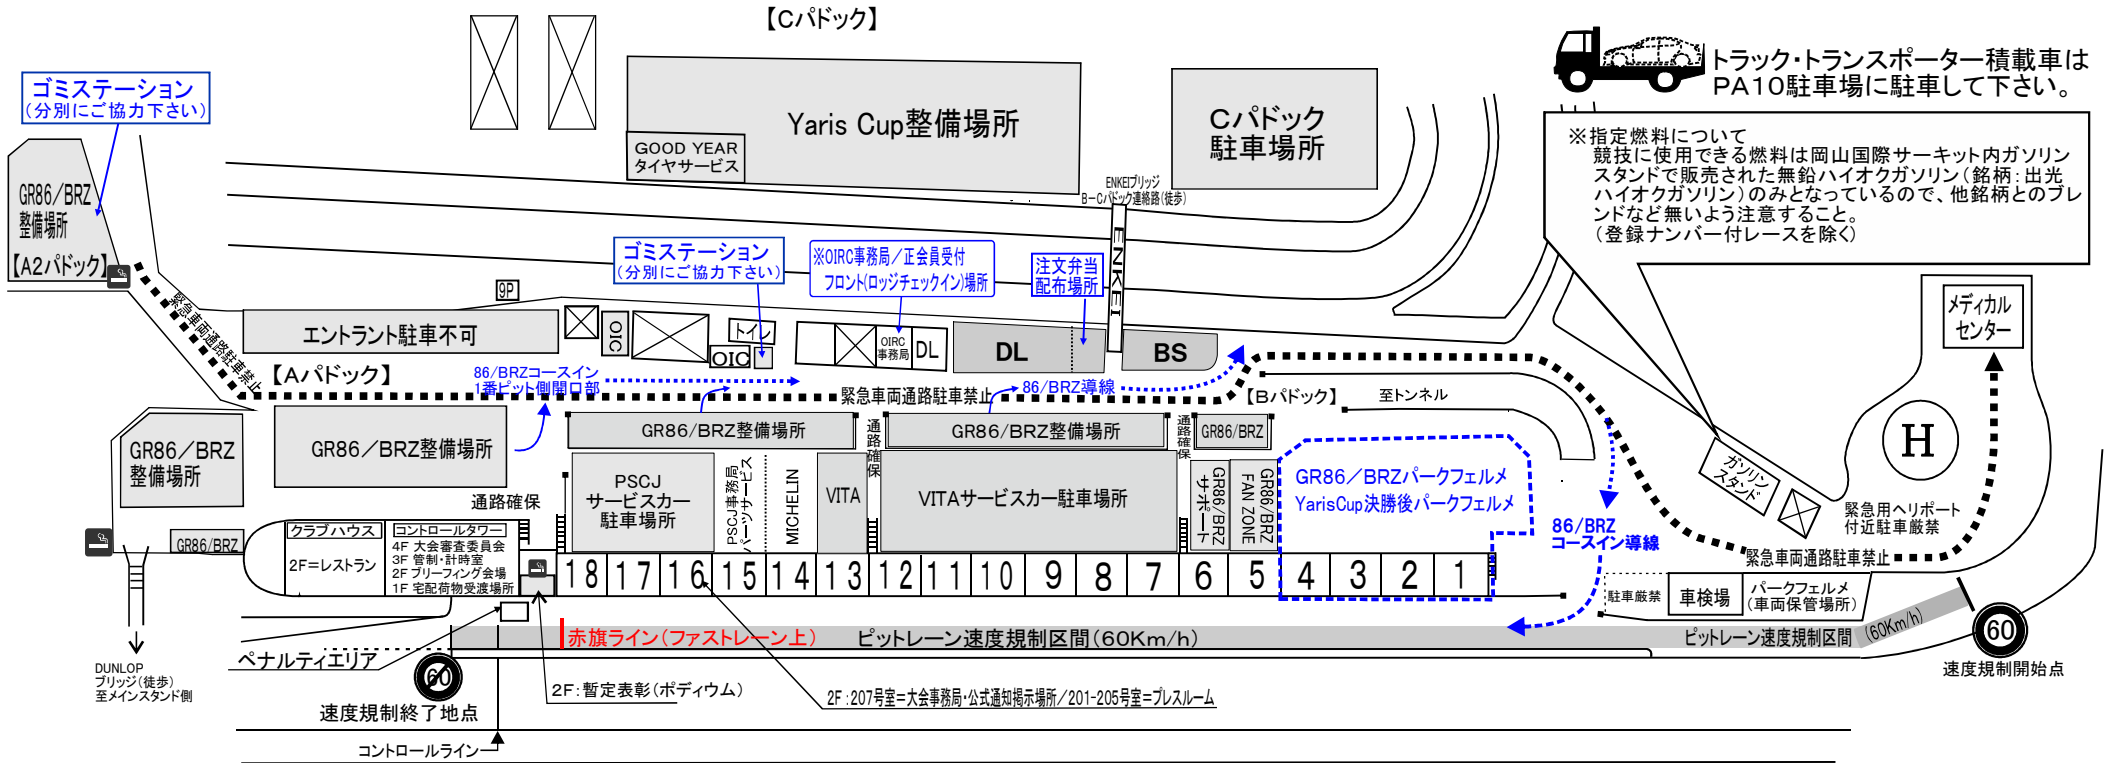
【Cパドック】

トラック・トランスポーター積載車はPA10駐車場に駐車して下さい。

ゴミステーション
(分別にご協力下さい)

GR86/BRZ
整備場所

【A2パドック】

Yaris Cup整備場所

GOOD YEAR
タイヤサービス

Cパドック
駐車場所

ENKEIブリッジ
B−Cパドック連絡路(徒歩)

※指定燃料について
競技に使用できる燃料は岡山国際サーキット内ガソリンスタンドで販売された無鉛ハイオクガソリン(銘柄:出光ハイオクガソリン)のみとなっているので、他銘柄とのブレンドなど無いよう注意すること。
(登録ナンバー付レースを除く)

ゴミステーション
(分別にご協力下さい)

※OIRC事務局/正会員受付
フロント(ロッジチェックイン)場所

注文弁当
配布場所

ENKEI

9P

エントラント駐車不可

OIC

トイレ

OIC

OIRC
事務局

DL

DL

BS

メディカル
センター

緊急車両通路駐車禁止

【Aパドック】

86/BRZコースイン
1番ピット側開口部

緊急車両通路駐車禁止

86/BRZ導線

【Bパドック】

至トンネル

H

ガソリンスタンド

GR86/BRZ
整備場所

GR86/BRZ整備場所

GR86/BRZ整備場所

通路確保

GR86/BRZ整備場所

通路確保

GR86/BRZ

GR86/BRZパークフェルメ
YarisCup決勝後パークフェルメ

緊急用ヘリポート
付近駐車厳禁

通路確保

PSCJ
サービスカー
駐車場所

PSCJ事務局
パーツサービス

MICHELIN

VITA

VITAサービスカー駐車場所

GR86/BRZサポート

GR86/BRZ FAN ZONE

86/BRZ
コースイン導線

緊急車両通路駐車禁止

GR86/BRZ

クラブハウス
2F=レストラン

コントロールタワー
4F 大会審査委員会
3F 管制・計時室
2F ブリーフィング会場
1F 宅配荷物受渡場所

18 17 16 15 14 13 12 11 10 9 8 7 6 5 4 3 2 1

駐車厳禁

車検場

パークフェルメ
(車両保管場所)

赤旗ライン(ファストレーン上)

ピットレーン速度規制区間(60Km/h)

ピットレーン速度規制区間

(60Km/h)

60

速度規制開始点

ペナルティエリア

DUNLOP
ブリッジ(徒歩)
至メインスタンド側

60

速度規制終了地点

2F:暫定表彰(ポディウム)

2F:207号室=大会事務局・公式通知掲示場所/201-205号室=プレスルーム

コントロールライン